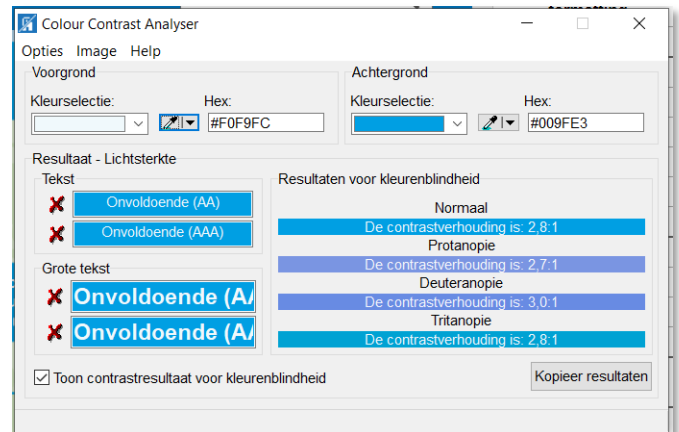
Colour Contrast Analyser

Opties Image Help

Voorgrond
Kleurselectie:
Hex:
#F0F9FC

Achtergrond
Kleurselectie:
Hex:
#009FE3

Resultaat - Lichtsterkte

Tekst
Onvoldoende (AA)
Onvoldoende (AAA)

Grote tekst
Onvoldoende (A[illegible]
Onvoldoende (A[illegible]

Resultaten voor kleurenblindheid
Normaal
De contrastverhouding is: 2,8:1
Protanopie
De contrastverhouding is: 2,7:1
Deuteranopie
De contrastverhouding is: 3,0:1
Tritanopie
De contrastverhouding is: 2,8:1

Toon contrastresultaat voor kleurenblindheid

Kopieer resultaten